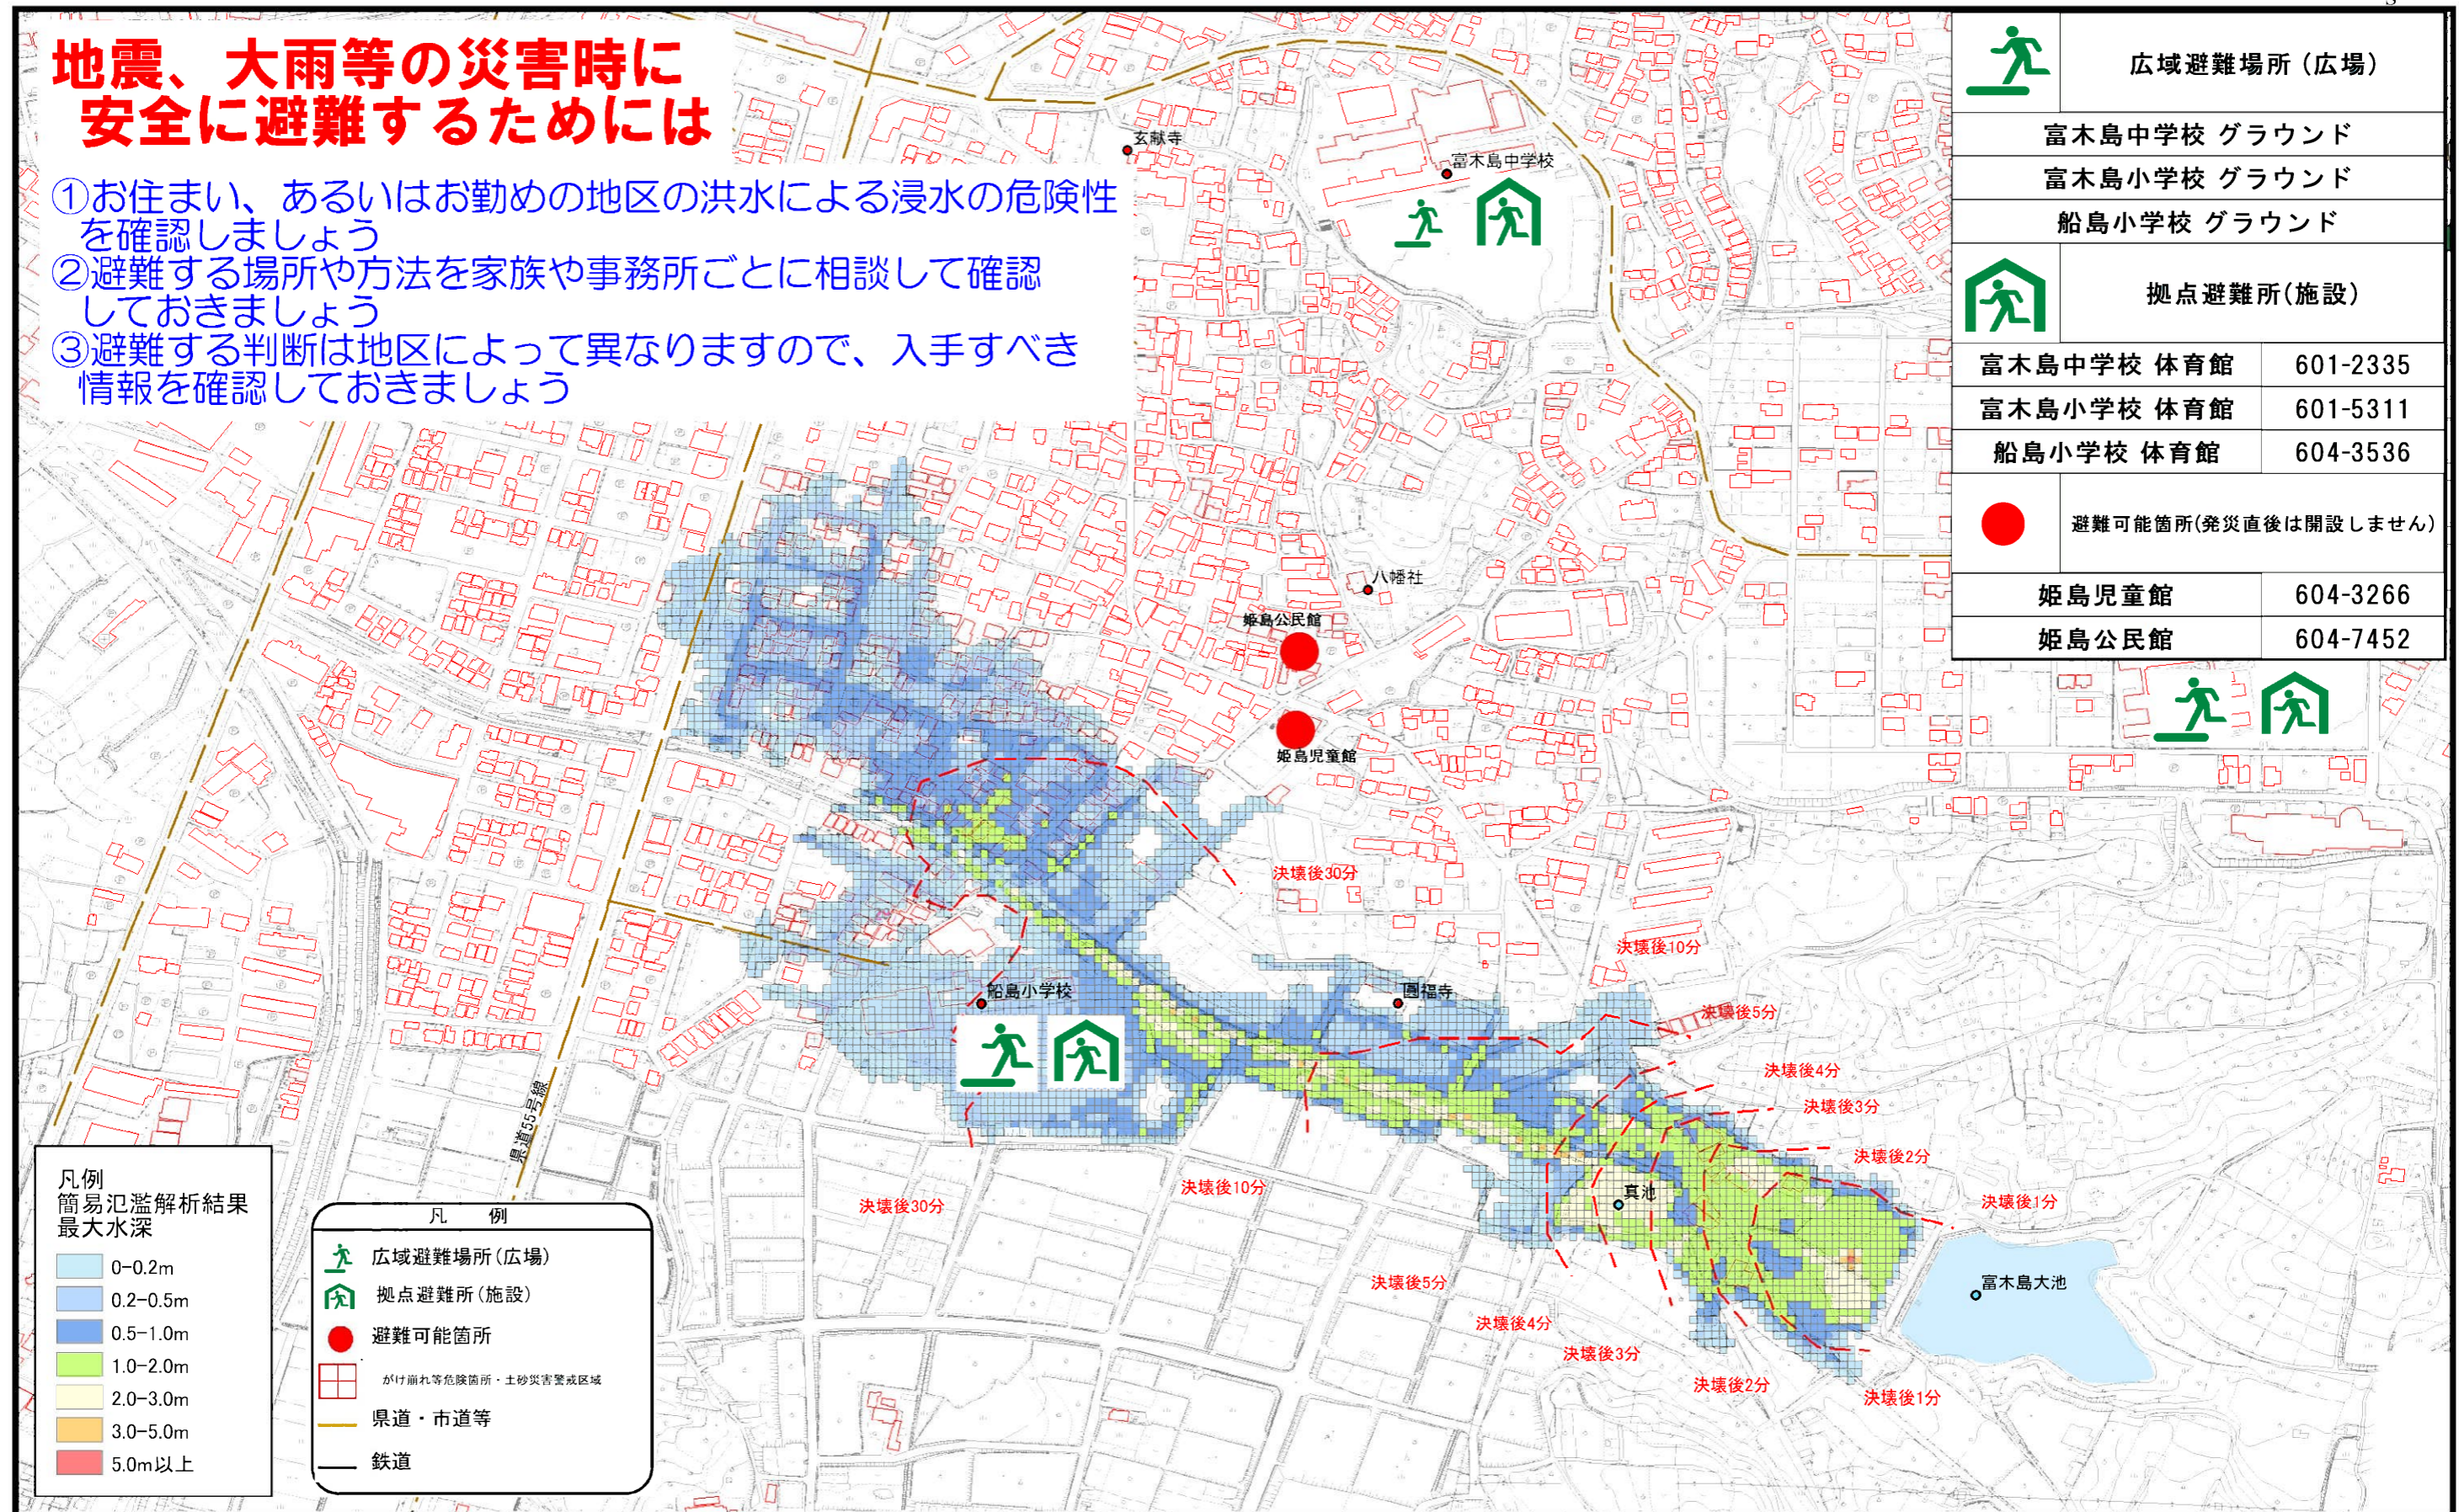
地震、大雨等の災害時に
安全に避難するためには

①お住まい、あるいはお勤めの地区の洪水による浸水の危険性を確認しましょう
②避難する場所や方法を家族や事務所ごとに相談して確認しておきましょう
③避難する判断は地区によって異なりますので、入手すべき情報を確認しておきましょう

| | 広域避難場所（広場） |
|---|---|
| 富木島中学校 グラウンド | |
| 富木島小学校 グラウンド | |
| 船島小学校 グラウンド | |
| | 拠点避難所(施設) |
| 富木島中学校 体育館 | 601-2335 |
| 富木島小学校 体育館 | 601-5311 |
| 船島小学校 体育館 | 604-3536 |
| | 避難可能箇所(発災直後は開設しません) |
| 姫島児童館 | 604-3266 |
| 姫島公民館 | 604-7452 |

玄猷寺
富木島中学校
八幡社
姫島公民館
姫島児童館
船島小学校
円福寺
県道55号線
真池
富木島大池
決壊後30分
決壊後10分
決壊後5分
決壊後4分
決壊後3分
決壊後2分
決壊後1分
決壊後30分
決壊後10分
決壊後5分
決壊後4分
決壊後3分
決壊後2分
決壊後1分

凡例
簡易氾濫解析結果
最大水深
0-0.2m
0.2-0.5m
0.5-1.0m
1.0-2.0m
2.0-3.0m
3.0-5.0m
5.0m以上

凡　例
広域避難場所(広場)
拠点避難所(施設)
避難可能箇所
がけ崩れ等危険箇所・土砂災害警戒区域
県道・市道等
鉄道